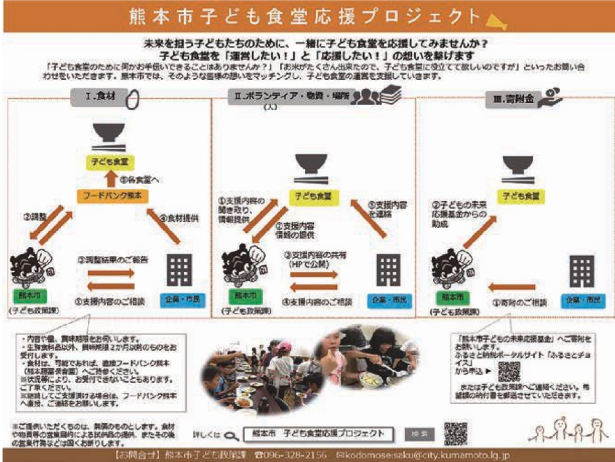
熊本市子ども食堂応援プロジェクト

未来を担う子どもたちのために、一緒に子ども食堂を応援してみませんか？
子ども食堂を「運営したい！」と「応援したい！」の想いを繋げます

「子ども食堂のために何かお手伝いできることはありませんか？」「お米がたくさん出来たので、子ども食堂に役立てて欲しいのですが」といったお問い合わせをいただきます。熊本市では、そのような皆様の想いをマッチングし、子ども食堂の運営を支援しています。

Ⅰ.食材

子ども食堂

③各食堂へ

フードバンク熊本

②調整

④食材提供

熊本市
(子ども政策課)

②調整結果のご報告

①支援内容のご相談

企業・市民

Ⅱ.ボランティア・物資・場所

子ども食堂

①支援内容の聞き取り、情報提供

⑤支援内容を連絡

③支援内容情報の提供

熊本市
(子ども政策課)

②支援内容の共有
(HPで公開)

④支援内容のご相談

企業・市民

Ⅲ.寄附金

子ども食堂

②子どもの未来応援基金からの助成

熊本市
(子ども政策課)

①寄附のご相談

企業・市民

・内容や個数、賞味期限をお聞きします。
・生鮮食料品以外、開封済みや賞味期限切れのものはお受けできません。
・食材は、可能であれば、直接フードバンク熊本（熊本県食材バンク）へご持参ください。
※状況等により、お受けできないこともあります。ご了承ください。
※継続してご支援いただける場合は、フードバンク熊本へ直接、ご連絡をお願いします。

「熊本市子どもの未来応援基金」へご寄附をお願いします。
ふるさと納税ポータルサイト「ふるさとチョイス」からも可
または子ども政策課へご連絡ください。寄附の受付を行います。

※ご提供いただくものは、無償のものとします。食材や物資等の支援期間により、お受けできない場合があります。また、子ども食堂の実施者が見つからない場合は、ご提供できない場合もあります。

詳しくは　熊本市　子ども食堂応援プロジェクト　検索

【お問合せ】熊本市子ども政策課　☎096-328-2156　✉kodomoseisaku@city.kumamoto.lg.jp